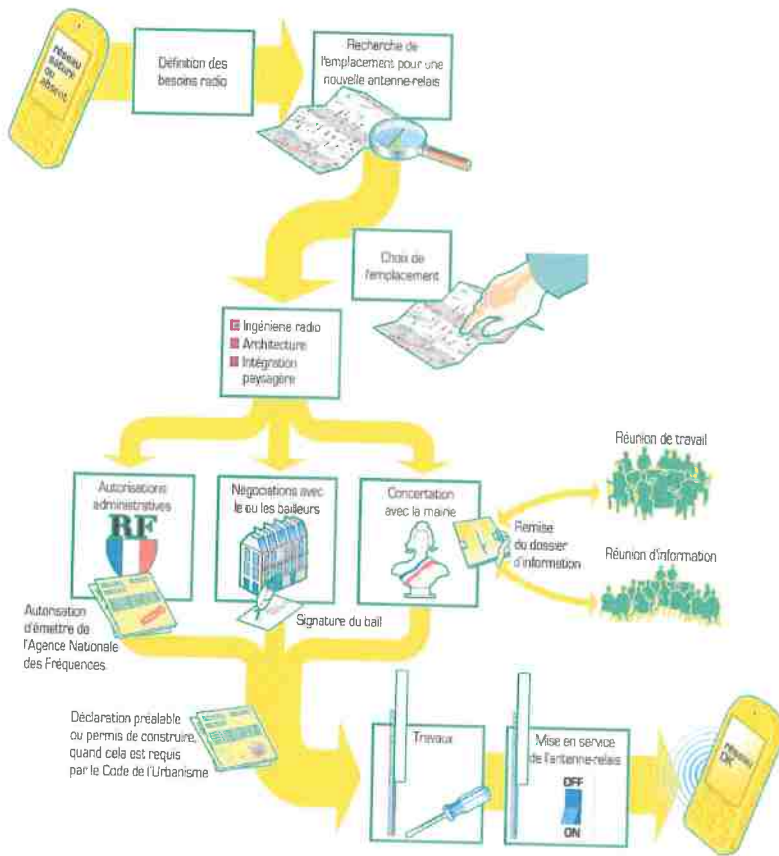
réseau saturé ou absent

Définition des besoins radio

Recherche de l'emplacement pour une nouvelle antenne-relais

Choix de l'emplacement

Ingénierie radio
Architecture
Intégration paysagère

Autorisations administratives

RF

Autorisation d'émettre de l'Agence Nationale des Fréquences

Négociations avec le ou les bailleurs

Signature du bail

Concertation avec la mairie

Remise du dossier d'information

Réunion de travail

Réunion d'information

Déclaration préalable ou permis de construire, quand cela est requis par le Code de l'Urbanisme

Travaux

Mise en service de l'antenne-relais

OFF
ON

réseau OK